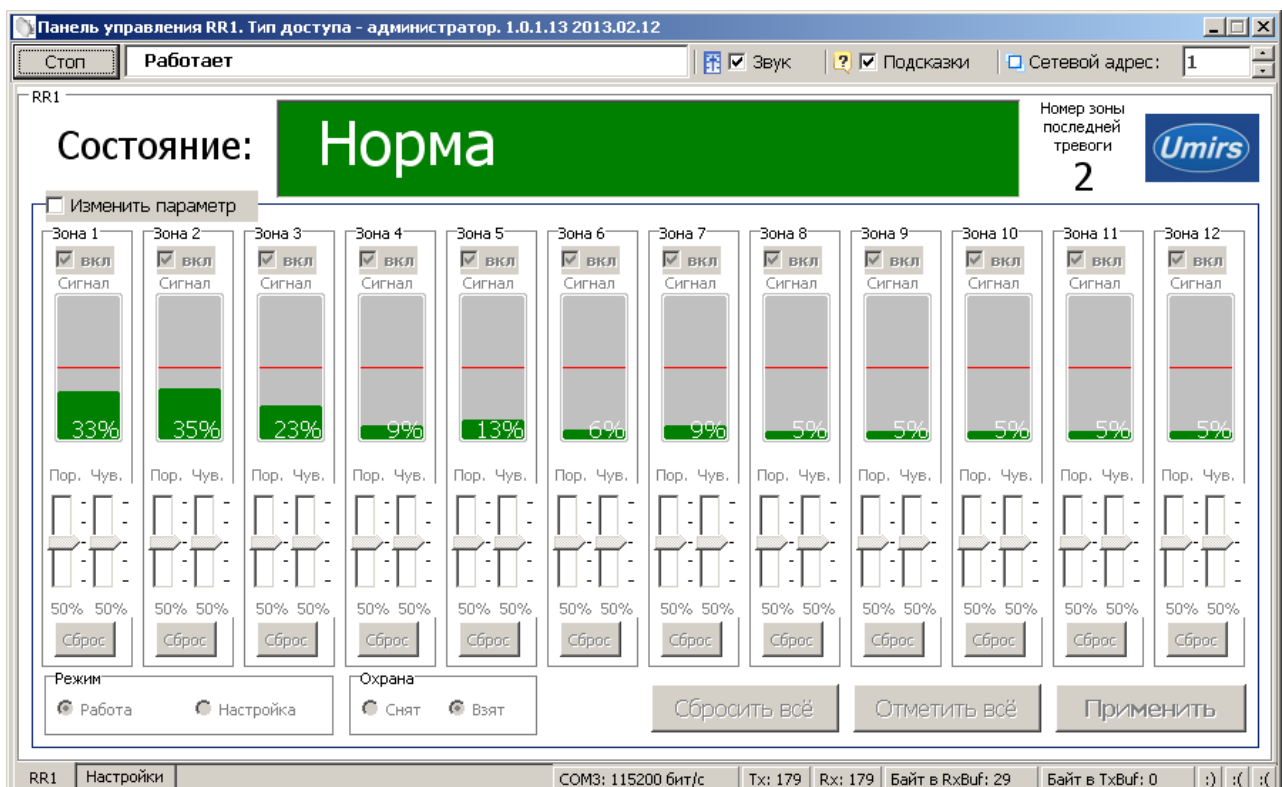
Панель управления RR1. Тип доступа - администратор. 1.0.1.13 2013.02.12

Стоп | Работает | Звук | Подсказки | Сетевой адрес: 1

RR1

Состояние: Норма

Номер зоны последней тревоги
2

Umirs

Изменить параметр

| Зона 1 | Зона 2 | Зона 3 | Зона 4 | Зона 5 | Зона 6 | Зона 7 | Зона 8 | Зона 9 | Зона 10 | Зона 11 | Зона 12 |
|---|---|---|---|---|---|---|---|---|---|---|---|
| вкл | вкл | вкл | вкл | вкл | вкл | вкл | вкл | вкл | вкл | вкл | вкл |
| Сигнал | Сигнал | Сигнал | Сигнал | Сигнал | Сигнал | Сигнал | Сигнал | Сигнал | Сигнал | Сигнал | Сигнал |
| 33% | 35% | 23% | 9% | 13% | 6% | 9% | 5% | 5% | 5% | 5% | 5% |
| Пор. Чув. | Пор. Чув. | Пор. Чув. | Пор. Чув. | Пор. Чув. | Пор. Чув. | Пор. Чув. | Пор. Чув. | Пор. Чув. | Пор. Чув. | Пор. Чув. | Пор. Чув. |
| 50% 50% | 50% 50% | 50% 50% | 50% 50% | 50% 50% | 50% 50% | 50% 50% | 50% 50% | 50% 50% | 50% 50% | 50% 50% | 50% 50% |
| Сброс | Сброс | Сброс | Сброс | Сброс | Сброс | Сброс | Сброс | Сброс | Сброс | Сброс | Сброс |

Режим
Работа
Настройка

Охрана
Снят
Взят

Сбросить всё
Отметить всё
Применить

RR1 | Настройки | COM3: 115200 бит/с | Tx: 179 | Rx: 179 | Байт в RxBuf: 29 | Байт в TxBuf: 0 | :) | :( | :(